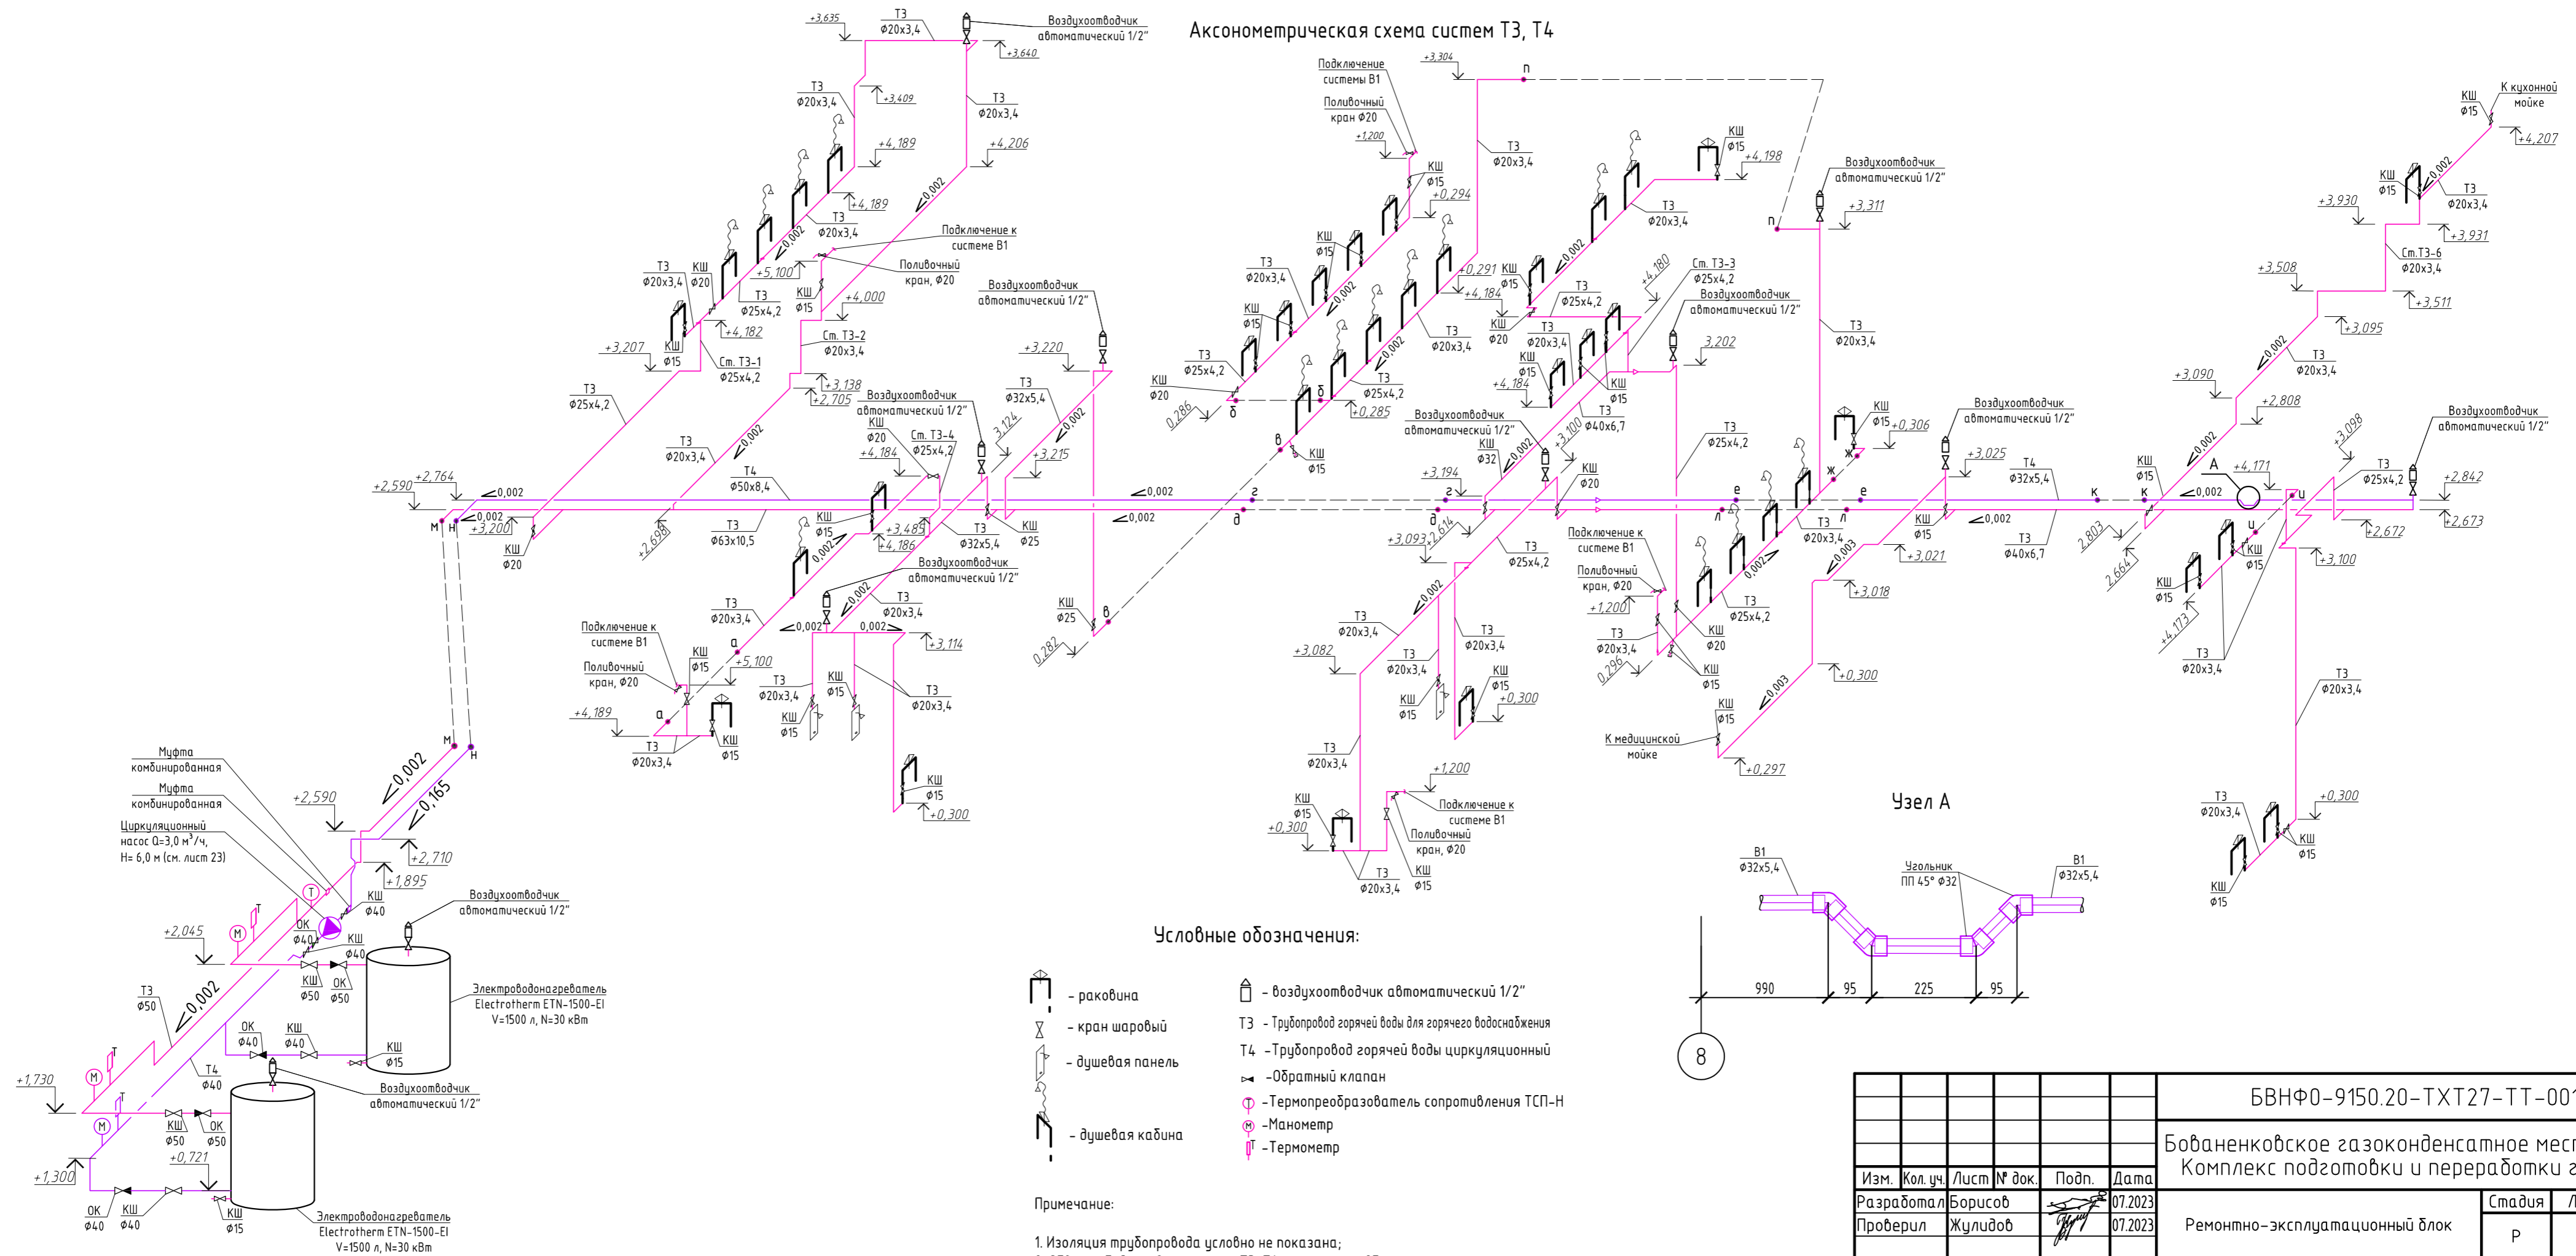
Аксонометрическая схема систем Т3, Т4

+3,635 Т3 ф20х3,4 Воздухоотводчик автоматический 1/2" +3,640
Т3 ф20х3,4 +3,409 Т3 ф20х3,4
+4,189 +4,206
+4,189 Т3 ф20х3,4 0,002 0,002
Подключение к системе В1
Т3 ф20х3,4 КШ ф20 +5,100 Поливочный кран, ф20
Т3 ф25х4,2 КШ ф15 +4,000
+4,182 Воздухоотводчик автоматический 1/2"
+3,207 КШ ф15 Ст. Т3-1 ф25х4,2 Ст. Т3-2 ф20х3,4
Т3 ф25х4,2 +3,138 +2,705 Воздухоотводчик автоматический 1/2" +3,220
Т3 ф32х5,4
Т3 ф20х3,4 0,002 КШ ф20 Ст. Т3-4 ф25х4,2 3,124 0,002
+4,184 +3,215
Т4 ф50х8,4
+2,590 +2,764 0,002 0,002 0,002 0,002
м н +3,200 КШ ф20 Т3 ф63х10,5 КШ ф15 +3,489 Т3 ф32х5,4 КШ ф25
+2,698 0,002 +4,186
Воздухоотводчик автоматический 1/2"
Т3 ф20х3,4 0,002 Т3 ф20х3,4
Подключение к системе В1 0,002 0,002 +3,114
Поливочный кран, ф20 КШ ф15 а +5,100
Т3 ф20х3,4 КШ ф15 Т3 ф20х3,4
+4,189 а КШ ф15
Т3 ф20х3,4 КШ ф15
КШ ф15 +0,300
КШ ф25 в 0,282

Подключение системы В1 +3,304 п
Поливочный кран ф20 +1,200
Т3 ф20х3,4
КШ ф15 +0,294 КШ ф15 +4,198
КШ ф15 Т3 ф20х3,4 Воздухоотводчик автоматический 1/2"
Т3 ф20х3,4 п +3,311
+0,291 КШ ф15 0,002
КШ ф15 0,002 +4,184 Т3 ф25х4,2 +4,180 Ст. Т3-3 ф25х4,2
КШ ф20 Т3 ф20х3,4 Воздухоотводчик автоматический 1/2"
Т3 ф25х4,2 0,002 Т3 ф20х3,4 3,202 Т3 ф20х3,4
КШ ф20 б б Т3 ф25х4,2 КШ ф15 +4,184 КШ ф15
0,286 +0,285 Т3 ф40х6,7 КШ ф15 +0,306
Воздухоотводчик автоматический 1/2" КШ ф32 +3,100 Воздухоотводчик автоматический 1/2"
в КШ ф15 0,002 Т3 ф25х4,2 ж +3,025
+3,194 КШ ф20 Т4 ф32х5,4
г г е е
д д л л 0,002
+3,093 2,614 Т3 ф25х4,2 Подключение к системе В1 Т3 ф20х3,4 КШ ф15 Т3 ф40х6,7
0,002 Поливочный кран, ф20 0,003 +3,021
Т3 ф20х3,4 +1,200 Т3 ф25х4,2 +3,018
+3,082 Т3 ф20х3,4 Т3 ф20х3,4 КШ ф20
Т3 ф20х3,4 КШ ф15 0,296 КШ ф15 0,002
КШ ф15 +0,300 +0,300 0,003
Т3 ф20х3,4 К медицинской мойке КШ ф15 +0,297
+1,200 Подключение к системе В1
КШ ф15 +0,300 Поливочный кран, ф20
Т3 ф20х3,4 КШ ф15

КШ ф15 К кухонной мойке +4,207
+3,930 КШ ф15 0,002 Т3 ф20х3,4
+3,931 Ст.Т3-6 ф20х3,4
+3,508 +3,511
+3,095 0,002 Т3 ф20х3,4
+3,090 +2,808 Воздухоотводчик автоматический 1/2"
КШ ф15 0,002 A +4,171 3,098 Т3 ф25х4,2 +2,842
к к 0,002 ц +2,673
2,803 +2,672
2,664 ц КШ ф15 +3,100
КШ ф15 +4,173 Т3 ф20х3,4
Т3 ф20х3,4
Т3 ф20х3,4 +0,300 КШ ф15 КШ ф15

Узел А
В1 ф32х5,4 Угольник ПП 45° ф32 В1 ф32х5,4
990 95 225 95
8

Муфта комбинированная
Муфта комбинированная
Циркуляционный насос Q=3,0 м³/ч, H= 6,0 м (см. лист 23)
+2,590 0,002 0,165 м н
+2,710 +1,895 КШ ф40 Воздухоотводчик автоматический 1/2"
+2,045 ОК ф40 КШ ф40
КШ ф50 ОК ф50 Электроводонагреватель Electrotherm ETN-1500-EI V=1500 л, N=30 кВт
Т3 ф50 0,002 ОК ф40 КШ ф40 КШ ф15
+1,730 Т4 ф40 Воздухоотводчик автоматический 1/2"
КШ ф50 ОК ф50
+0,721
+1,300 ОК ф40 КШ ф40 КШ ф15 Электроводонагреватель Electrotherm ETN-1500-EI V=1500 л, N=30 кВт

Условные обозначения:
- раковина
- кран шаровый
- душевая панель
- душевая кабина
- воздухоотводчик автоматический 1/2"
Т3 - Трубопровод горячей воды для горячего водоснабжения
Т4 -Трубопровод горячей воды циркуляционный
-Обратный клапан
-Термопреобразователь сопротивления ТСП-Н
-Манометр
-Термометр

Примечание:
1. Изоляция трубопровода условно не показана;

| Изм. | Кол. уч. | Лист | № док. | Подп. | Дата |
|---|---|---|---|---|---|
| Разработал | Борисов | | | | 07.2023 |
| Проверил | Жулидов | | | | 07.2023 |

БВНФ0-9150.20-ТХТ27-ТТ-00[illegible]
Бованенковское газоконденсатное мес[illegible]
Комплекс подготовки и переработки г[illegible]
Ремонтно-эксплуатационный блок
Стадия Р